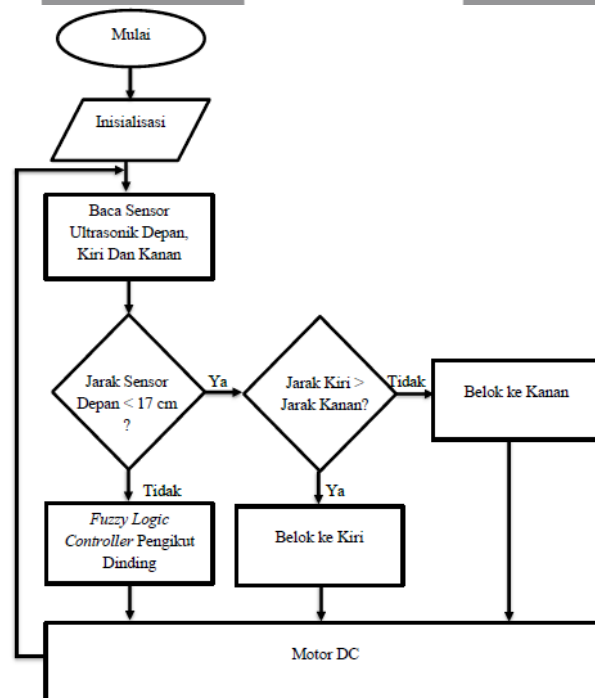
Mulai

Inisialisasi

Baca Sensor Ultrasonik Depan, Kiri Dan Kanan

Jarak Sensor Depan < 17 cm ?

Ya

Jarak Kiri > Jarak Kanan?

Tidak

Belok ke Kanan

Tidak

Ya

*Fuzzy Logic Controller* Pengikut Dinding

Belok ke Kiri

Motor DC